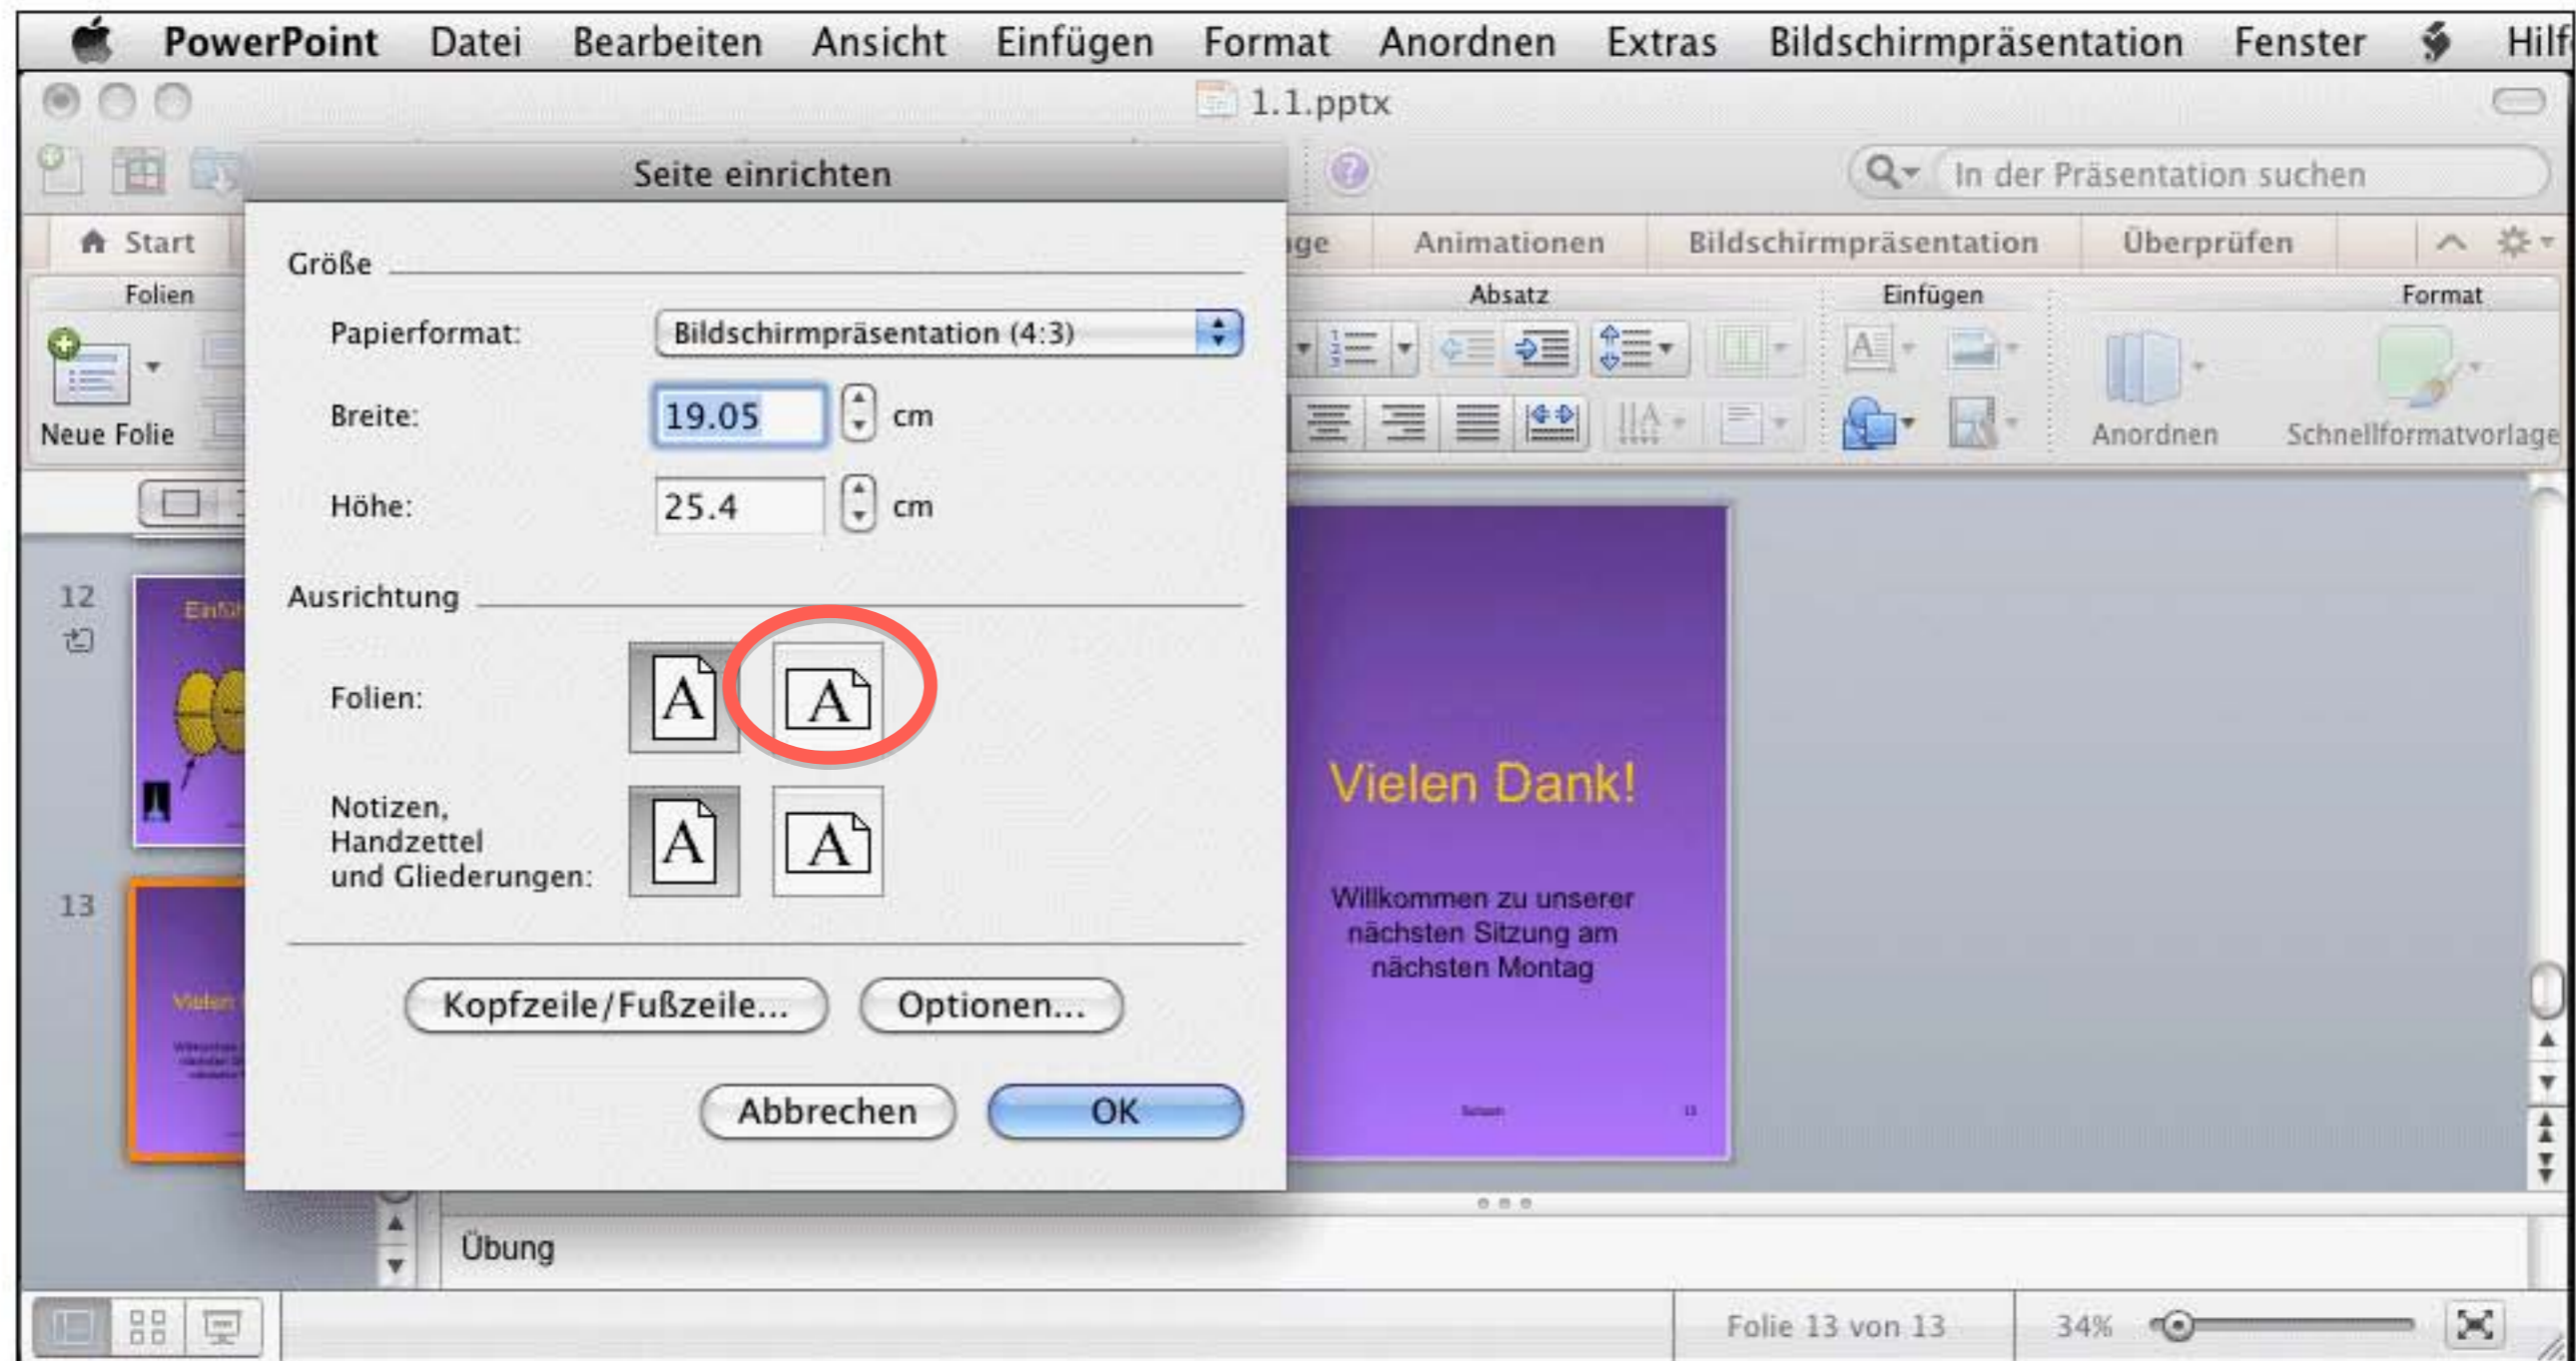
PowerPoint Datei Bearbeiten Ansicht Einfügen Format Anordnen Extras Bildschirmpräsentation Fenster Hilf

1.1.pptx

In der Präsentation suchen

Start

ge Animationen Bildschirmpräsentation Überprüfen

Folien

Absatz Einfügen Format

Neue Folie

Anordnen Schnellformatvorlage

Seite einrichten

Größe

Papierformat: Bildschirmpräsentation (4:3)

Breite: 19.05 cm

Höhe: 25.4 cm

Ausrichtung

Folien:

Notizen, Handzettel und Gliederungen:

Kopfzeile/Fußzeile... Optionen...

Abbrechen OK

12

13

Vielen Dank!

Willkommen zu unserer nächsten Sitzung am nächsten Montag

Übung

Folie 13 von 13

34%